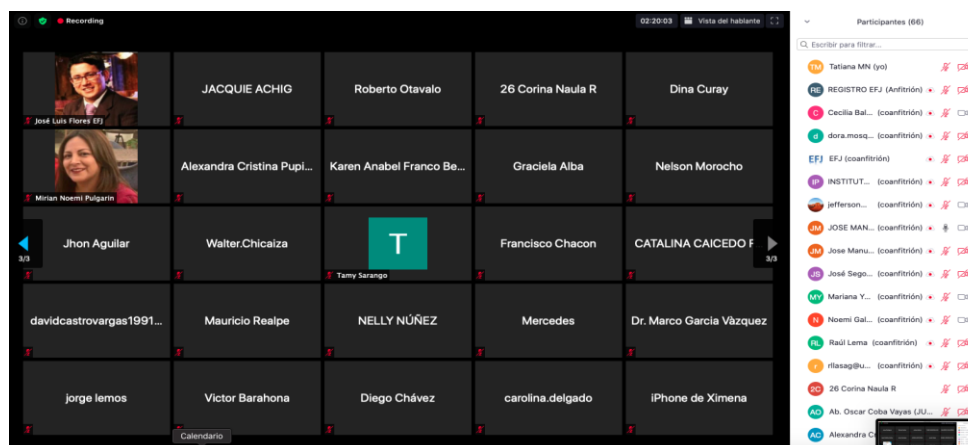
Recording

02:20:03 Vista del hablante

José Luis Flores EFJ
JACQUIE ACHIG
Roberto Otavalo
26 Corina Naula R
Dina Curay

Mirian Noemi Pulgarin
Alexandra Cristina Pupi...
Karen Anabel Franco Be...
Graciela Alba
Nelson Morocho

3/3
Jhon Aguilar
Walter.Chicaiza
T
Tamy Sarango
Francisco Chacon
CATALINA CAICEDO F
3/3

davidcastrovargas1991...
Mauricio Realpe
NELLY NÚÑEZ
Mercedes
Dr. Marco Garcia Vàzquez

jorge lemos
Victor Barahona
Diego Chávez
carolina.delgado
iPhone de Ximena

Calendario

Participantes (66)

Escribir para filtrar...

TM Tatiana MN (yo)
RE REGISTRO EFJ (Anfitrión)
C Cecilia Bal... (coanfitrión)
d dora.mosq... (coanfitrión)
EFJ EFJ (coanfitrión)
IP INSTITUT... (coanfitrión)
jefferson... (coanfitrión)
JM JOSE MAN... (coanfitrión)
JM Jose Manu... (coanfitrión)
JS José Sego... (coanfitrión)
MY Mariana Y... (coanfitrión)
N Noemi Gal... (coanfitrión)
RL Raúl Lema (coanfitrión)
r rllasag@u... (coanfitrión)
2C 26 Corina Naula R
AO Ab. Oscar Coba Vayas (JU...
AC Alexandra C